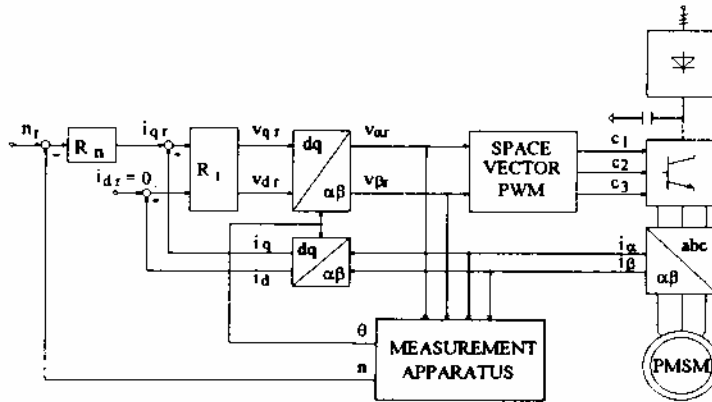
$n_r$
$R_n$
$i_{qr}$
$R_I$
$v_{qr}$
$v_{dr}$
$i_{dr} = 0$
dq
$\alpha\beta$
$v_{\alpha r}$
$v_{\beta r}$
SPACE VECTOR PWM
$c_1$
$c_2$
$c_3$
$i_q$
$i_d$
dq
$\alpha\beta$
$i_\alpha$
$i_\beta$
abc
$\alpha\beta$
$\theta$
n
MEASUREMENT APPARATUS
PMSM